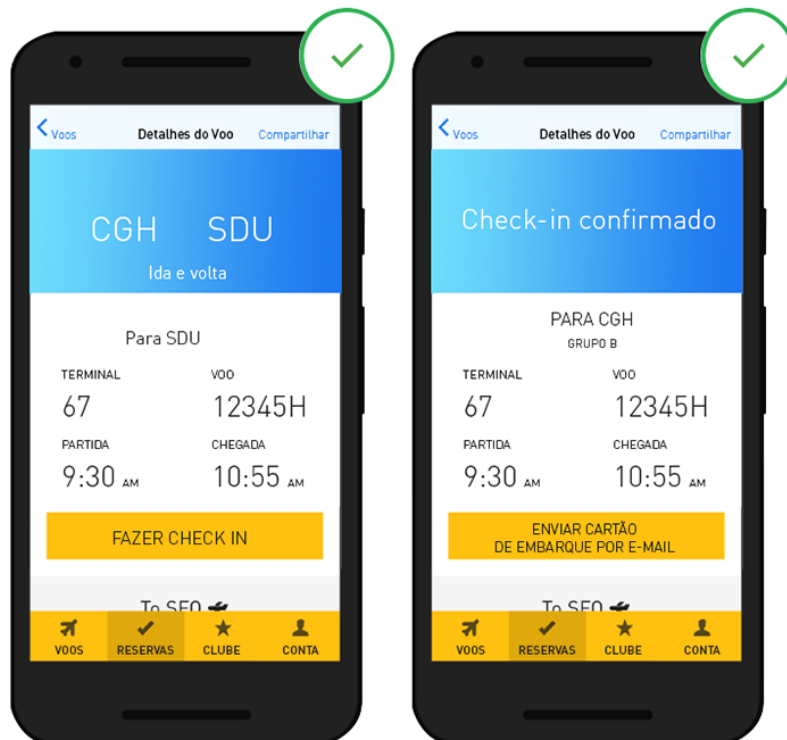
< Voos
Detalhes do Voo
Compartilhar

CGH SDU
Ida e volta

Para SDU

TERMINAL
67

VOO
12345H

PARTIDA
9:30 AM

CHEGADA
10:55 AM

FAZER CHECK IN

To SFO

VOOS
RESERVAS
CLUBE
CONTA

< Voos
Detalhes do Voo
Compartilhar

Check-in confirmado

PARA CGH
GRUPO B

TERMINAL
67

VOO
12345H

PARTIDA
9:30 AM

CHEGADA
10:55 AM

ENVIAR CARTÃO DE EMBARQUE POR E-MAIL

To SFO

VOOS
RESERVAS
CLUBE
CONTA